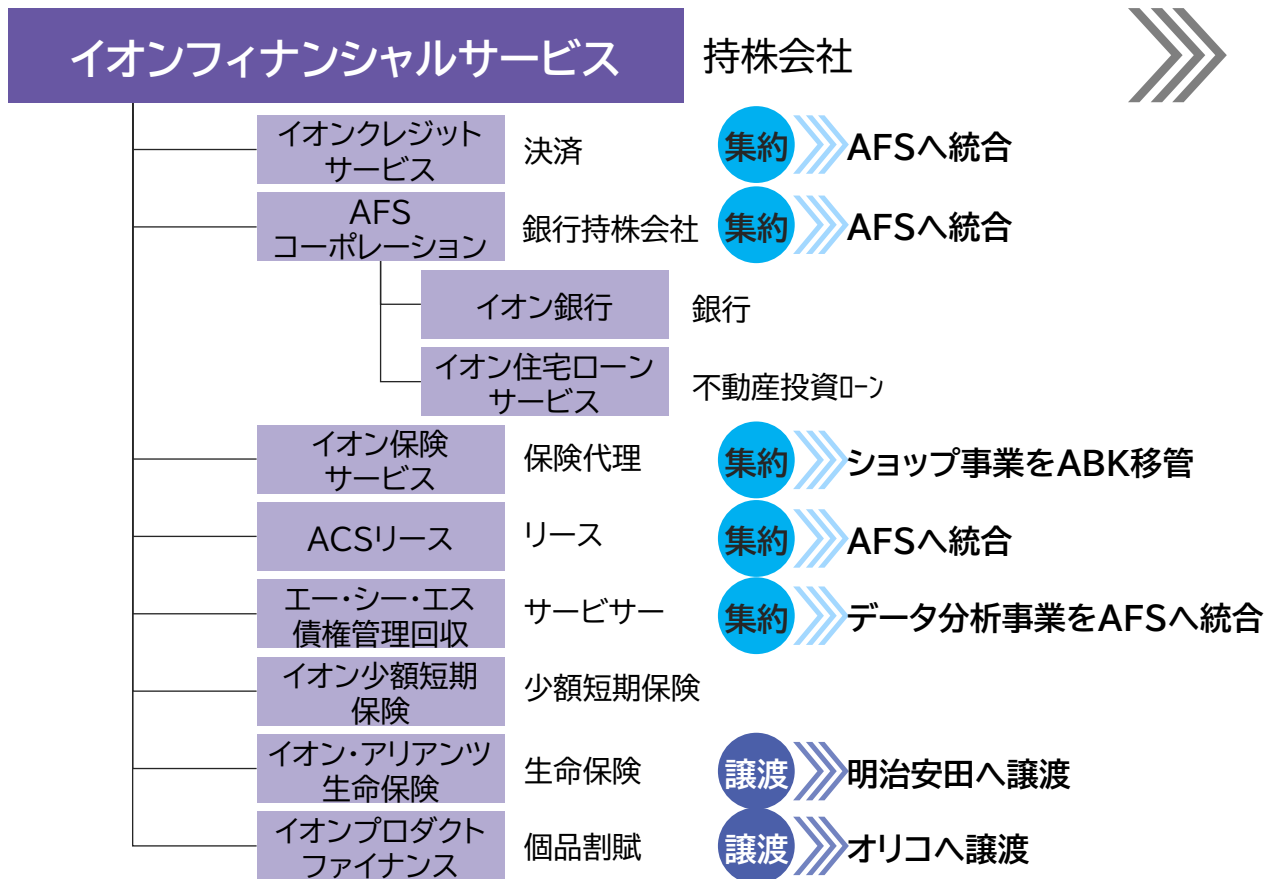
イオンフィナンシャルサービス 持株会社

イオンクレジットサービス 決済 集約 AFSへ統合

AFSコーポレーション 銀行持株会社 集約 AFSへ統合

イオン銀行 銀行

イオン住宅ローンサービス 不動産投資ローン

イオン保険サービス 保険代理 集約 ショップ事業をABK移管

ACSリース リース 集約 AFSへ統合

エー・シー・エス債権管理回収 サービサー 集約 データ分析事業をAFSへ統合

イオン少額短期保険 少額短期保険

イオン・アリアンツ生命保険 生命保険 譲渡 明治安田へ譲渡

イオンプロダクトファイナンス 個品割賦 譲渡 オリコへ譲渡